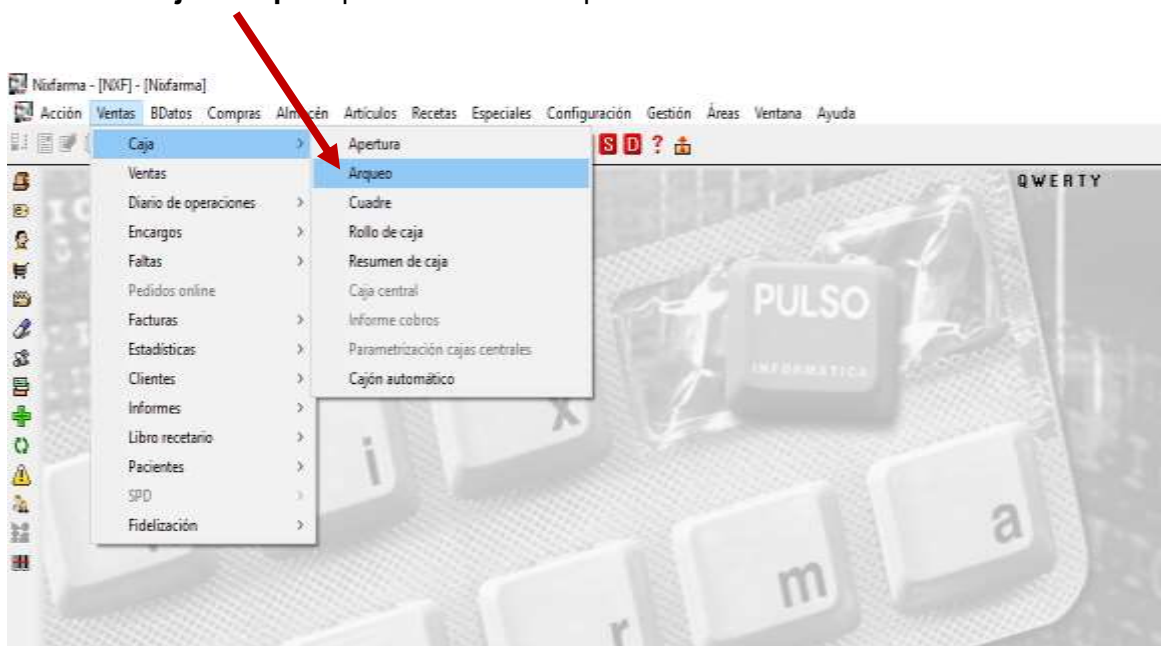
Nixfarma - [NXF] - [Nixfarma]

Acción Ventas BDatos Compras Almacén Artículos Recetas Especiales Configuración Gestión Áreas Ventana Ayuda

Caja
Ventas
Diario de operaciones
Encargos
Faltas
Pedidos online
Facturas
Estadísticas
Clientes
Informes
Libro recetario
Pacientes
SPD
Fidelización

Apertura
Arqueo
Cuadre
Rollo de caja
Resumen de caja
Caja central
Informe cobros
Parametrización cajas centrales
Cajón automático

QWERTY

PULSO
INFORMATICA

i
x
m
r
a